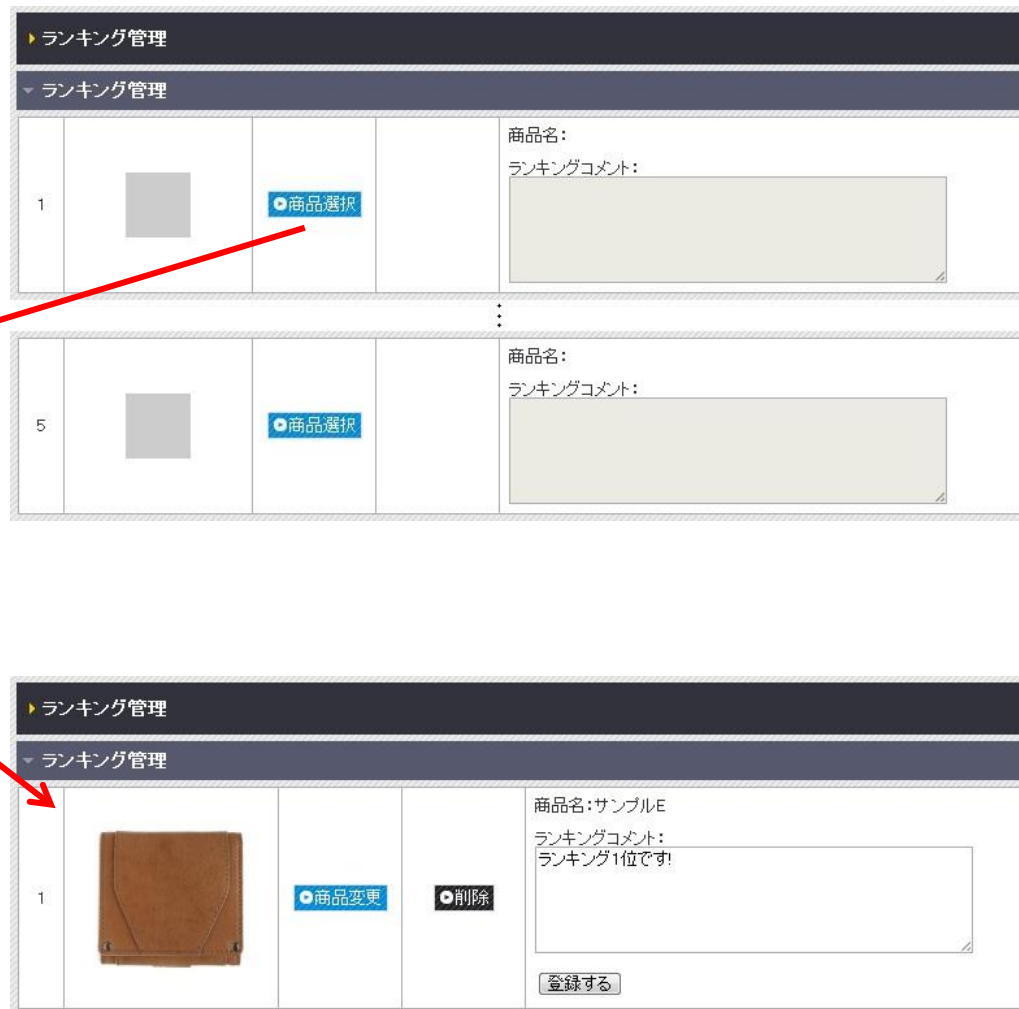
ランキング管理

ランキング管理

| 1 | | 商品選択 | | 商品名:<br>ランキングコメント: |
|---|---|---|---|---|

⋮

| 5 | | 商品選択 | | 商品名:<br>ランキングコメント: |
|---|---|---|---|---|

ランキング管理

ランキング管理

| 1 | | 商品変更 | 削除 | 商品名:サンプルE<br>ランキングコメント:<br>ランキング1位です!<br>登録する |
|---|---|---|---|---|